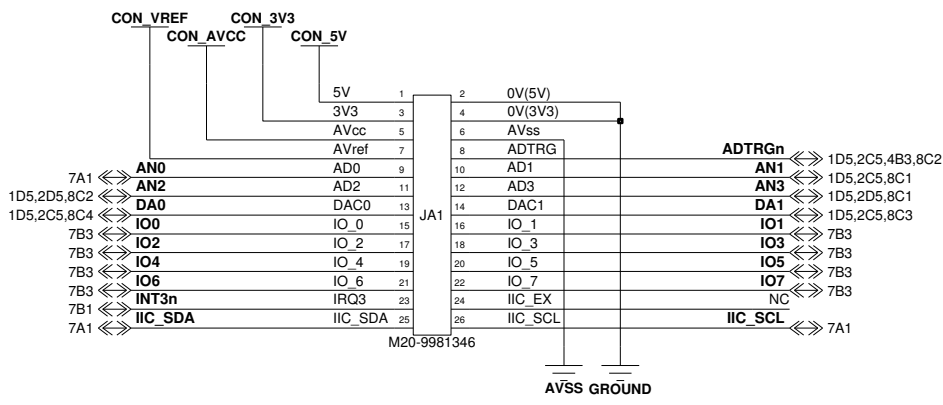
CON_VREF CON_3V3
CON_AVCC CON_5V

| | | | | | |
|---|---|---|---|---|---|
| 5V | 1 | JA1 | 2 | 0V(5V) | |
| 3V3 | 3 | | 4 | 0V(3V3) | |
| AVcc | 5 | | 6 | AVss | |
| AVref | 7 | | 8 | ADTRG | ADTRGn 1D5,2C5,4B3,8C2 |
| 7A1 AN0 AD0 | 9 | | 10 | AD1 | AN1 1D5,2C5,8C1 |
| 1D5,2D5,8C2 AN2 AD2 | 11 | | 12 | AD3 | AN3 1D5,2D5,8C1 |
| 1D5,2C5,8C4 DA0 DAC0 | 13 | | 14 | DAC1 | DA1 1D5,2C5,8C3 |
| 7B3 IO0 IO_0 | 15 | | 16 | IO_1 | IO1 7B3 |
| 7B3 IO2 IO_2 | 17 | | 18 | IO_3 | IO3 7B3 |
| 7B3 IO4 IO_4 | 19 | | 20 | IO_5 | IO5 7B3 |
| 7B3 IO6 IO_6 | 21 | | 22 | IO_7 | IO7 7B3 |
| 7B1 INT3n IRQ3 | 23 | | 24 | IIC_EX | NC |
| 7A1 IIC_SDA IIC_SDA | 25 | | 26 | IIC_SCL | IIC_SCL 7A1 |

M20-9981346

AVSS GROUND